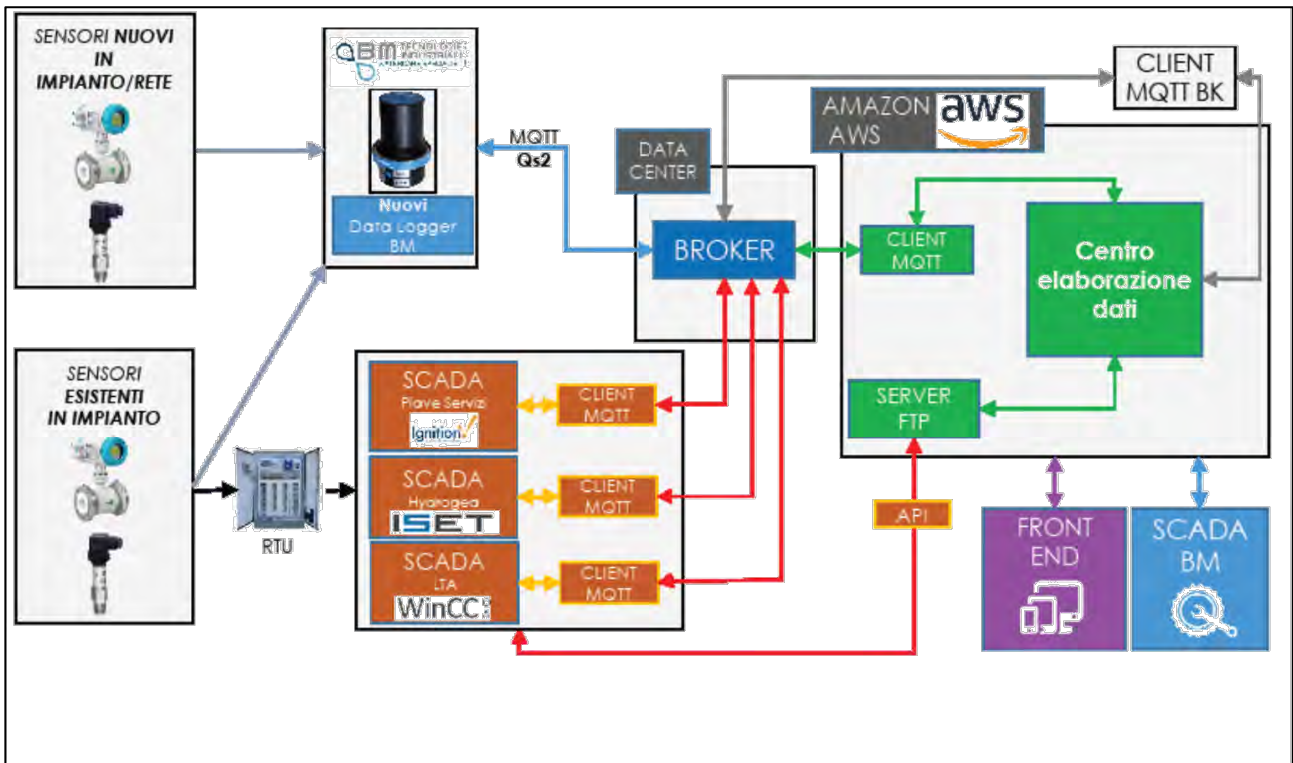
SENSORI NUOVI IN IMPIANTO/RETE

BM TECNOLOGIE INDUSTRIALI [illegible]

Nuovi Data Logger BM

MQTT Qs2

DATA CENTER

BROKER

CLIENT MQTT BK

AMAZON AWS

aws

CLIENT MQTT

Centro elaborazione dati

SENSORI ESISTENTI IN IMPIANTO

SCADA Piave Servizi Ignition

CLIENT MQTT

SCADA Hydrogea ISET

CLIENT MQTT

SCADA LTA WinCC

CLIENT MQTT

RTU

SERVER FTP

API

FRONT END

SCADA BM